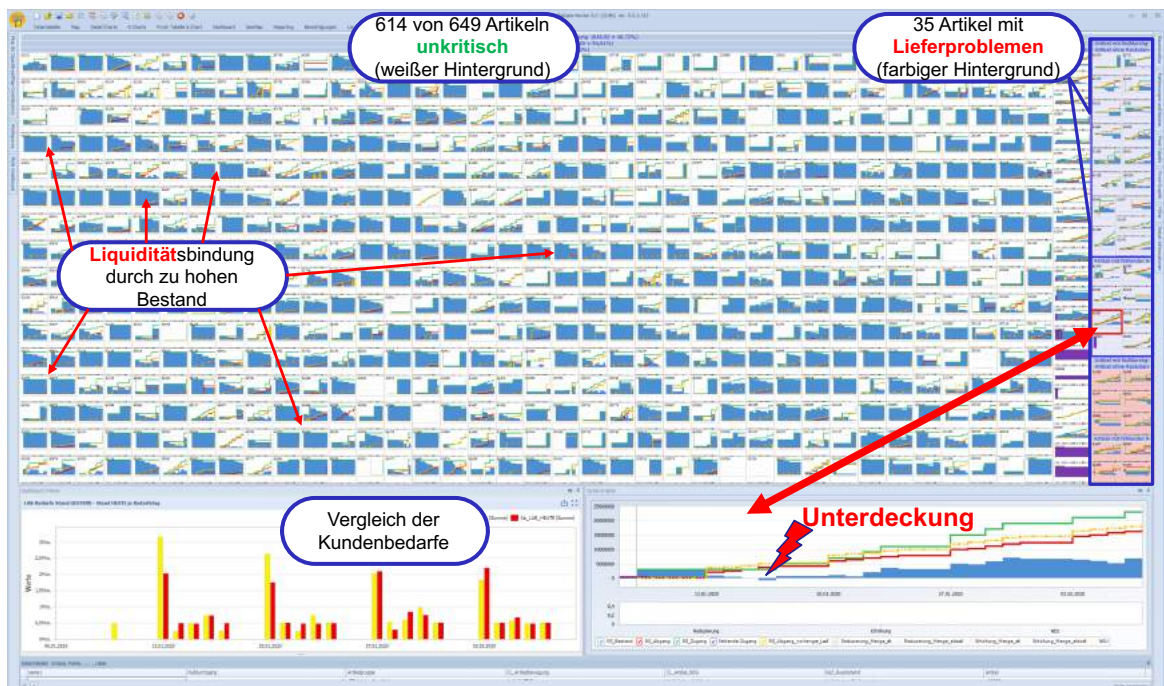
614 von 649 Artikeln
unkritisch
(weißer Hintergrund)

35 Artikel mit
Lieferproblemen
(farbiger Hintergrund)

Liquiditätsbindung durch zu hohen Bestand

Vergleich der Kundenbedarfe

Unterdeckung

Werte